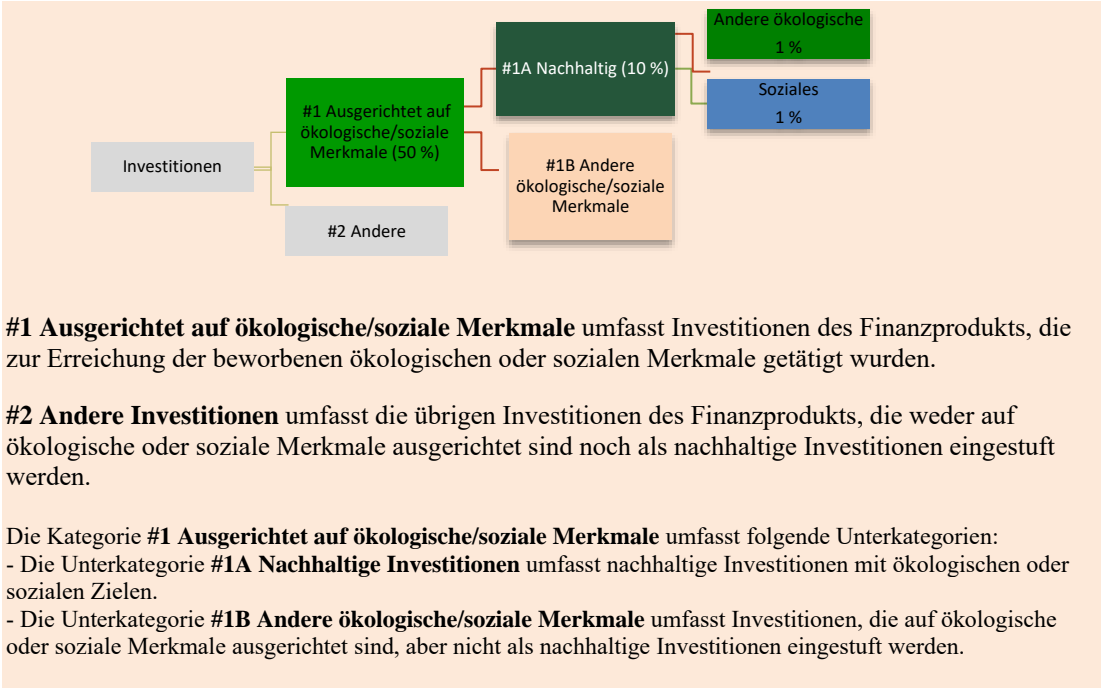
Andere ökologische
1 %

#1A Nachhaltig (10 %)

Soziales
1 %

#1 Ausgerichtet auf ökologische/soziale Merkmale (50 %)

Investitionen

#1B Andere ökologische/soziale Merkmale

#2 Andere

**#1 Ausgerichtet auf ökologische/soziale Merkmale** umfasst Investitionen des Finanzprodukts, die zur Erreichung der beworbenen ökologischen oder sozialen Merkmale getätigt wurden.

**#2 Andere Investitionen** umfasst die übrigen Investitionen des Finanzprodukts, die weder auf ökologische oder soziale Merkmale ausgerichtet sind noch als nachhaltige Investitionen eingestuft werden.

Die Kategorie **#1 Ausgerichtet auf ökologische/soziale Merkmale** umfasst folgende Unterkategorien:
- Die Unterkategorie **#1A Nachhaltige Investitionen** umfasst nachhaltige Investitionen mit ökologischen oder sozialen Zielen.
- Die Unterkategorie **#1B Andere ökologische/soziale Merkmale** umfasst Investitionen, die auf ökologische oder soziale Merkmale ausgerichtet sind, aber nicht als nachhaltige Investitionen eingestuft werden.